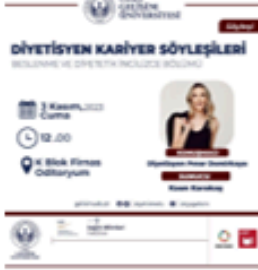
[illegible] GELİŞİM ÜNİVERSİTESİ

Söyleşi

DİYETİSYEN KARİYER SÖYLEŞİLERİ

BESLENME VE DİYETETİK İNGİLİZCE BÖLÜMÜ

3 Kasım 2023 Cuma

12.00

K Blok Firnas Oditoryum

KONUŞMACI

Diyetisyen Pınar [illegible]

MODERATÖR

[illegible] Karakaş

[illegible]